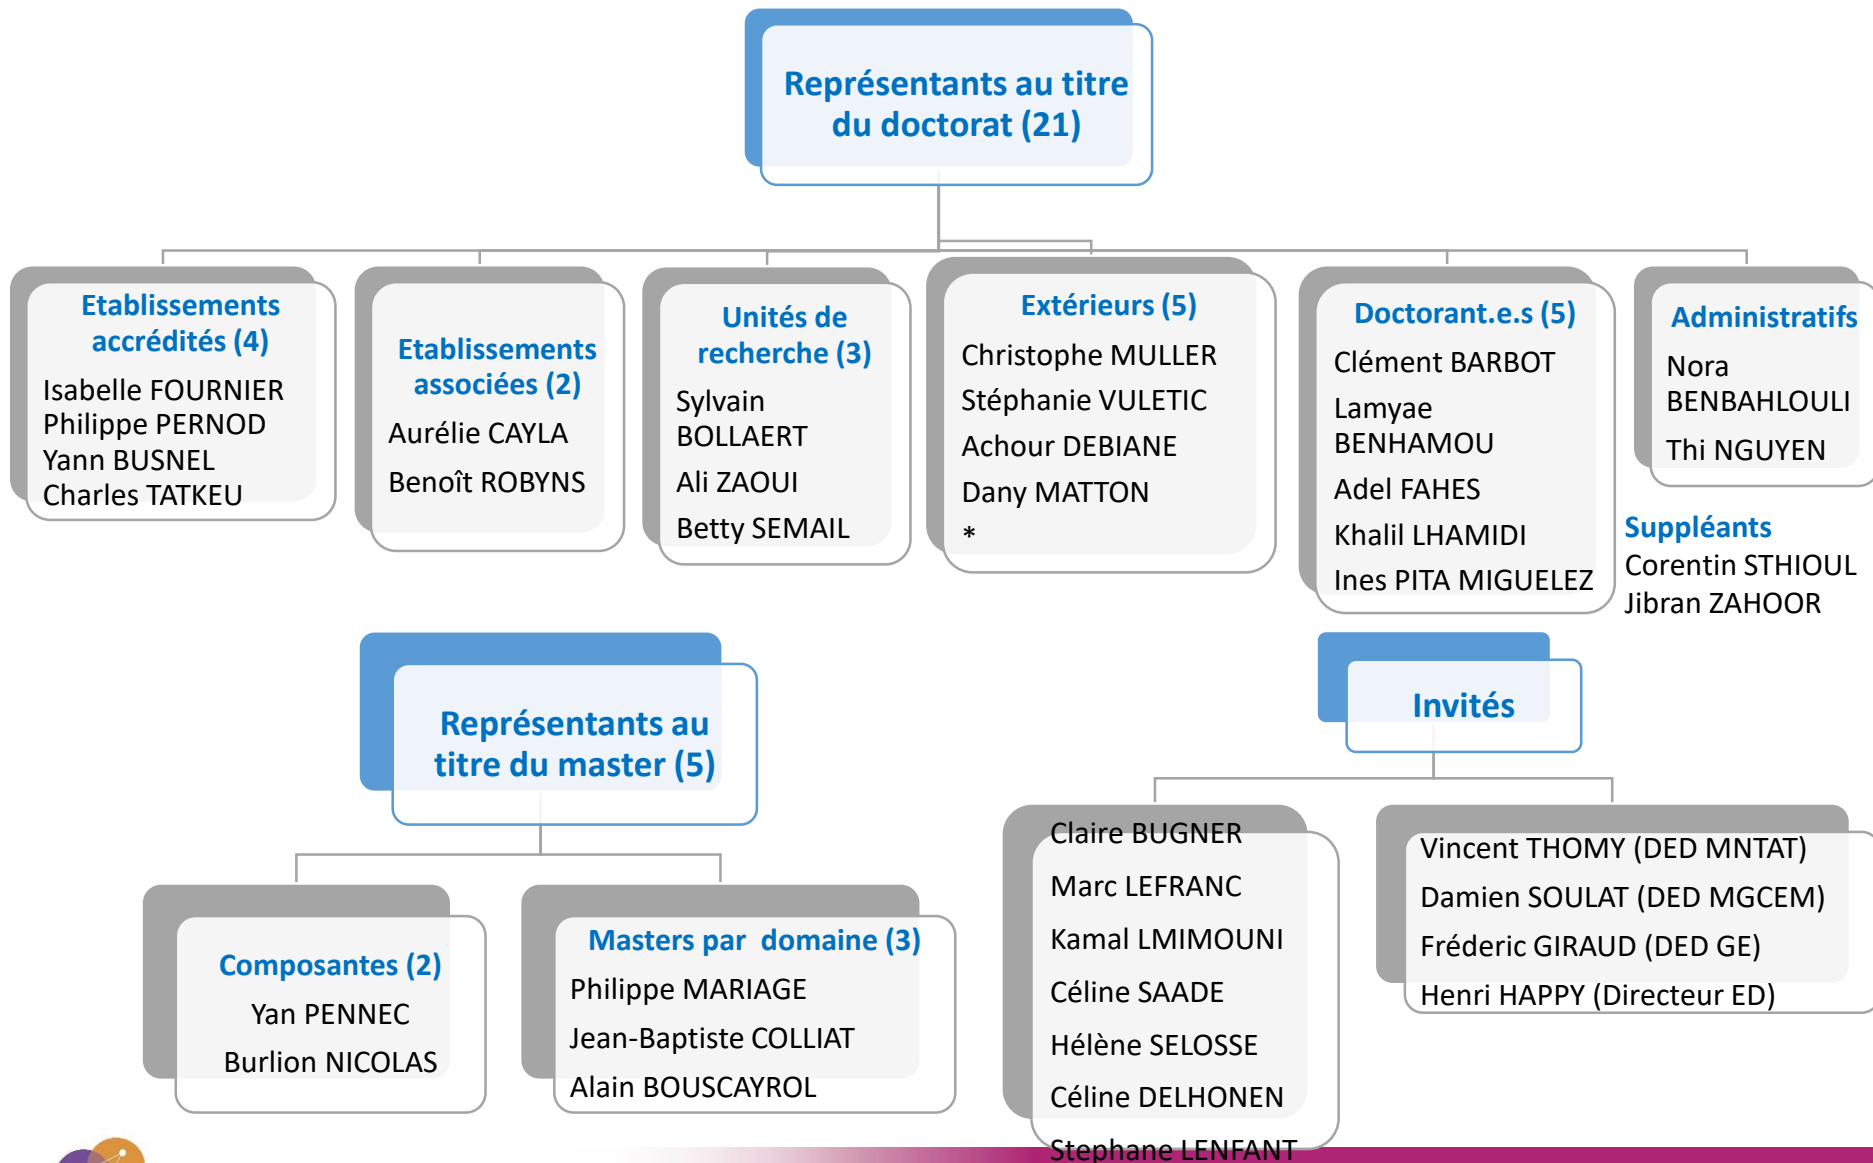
Représentants au titre du doctorat (21)

Etablissements accrédités (4)
Isabelle FOURNIER
Philippe PERNOD
Yann BUSNEL
Charles TATKEU

Etablissements associées (2)
Aurélie CAYLA
Benoît ROBYNS

Unités de recherche (3)
Sylvain BOLLAERT
Ali ZAOUI
Betty SEMAIL

Extérieurs (5)
Christophe MULLER
Stéphanie VULETIC
Achour DEBIANE
Dany MATTON
*

Doctorant.e.s (5)
Clément BARBOT
Lamyae BENHAMOU
Adel FAHES
Khalil LHAMIDI
Ines PITA MIGUELEZ

Administratifs
Nora BENBAHLOULI
Thi NGUYEN

Suppléants
Corentin STHIOUL
Jibran ZAHOOR

Représentants au titre du master (5)

Composantes (2)
Yan PENNEC
Burlion NICOLAS

Masters par domaine (3)
Philippe MARIAGE
Jean-Baptiste COLLIAT
Alain BOUSCAYROL

Invités

Claire BUGNER
Marc LEFRANC
Kamal LMIMOUNI
Céline SAADE
Hélène SELOSSE
Céline DELHONEN
Stephane LENFANT

Vincent THOMY (DED MNTAT)
Damien SOULAT (DED MGCEM)
Fréderic GIRAUD (DED GE)
Henri HAPPY (Directeur ED)